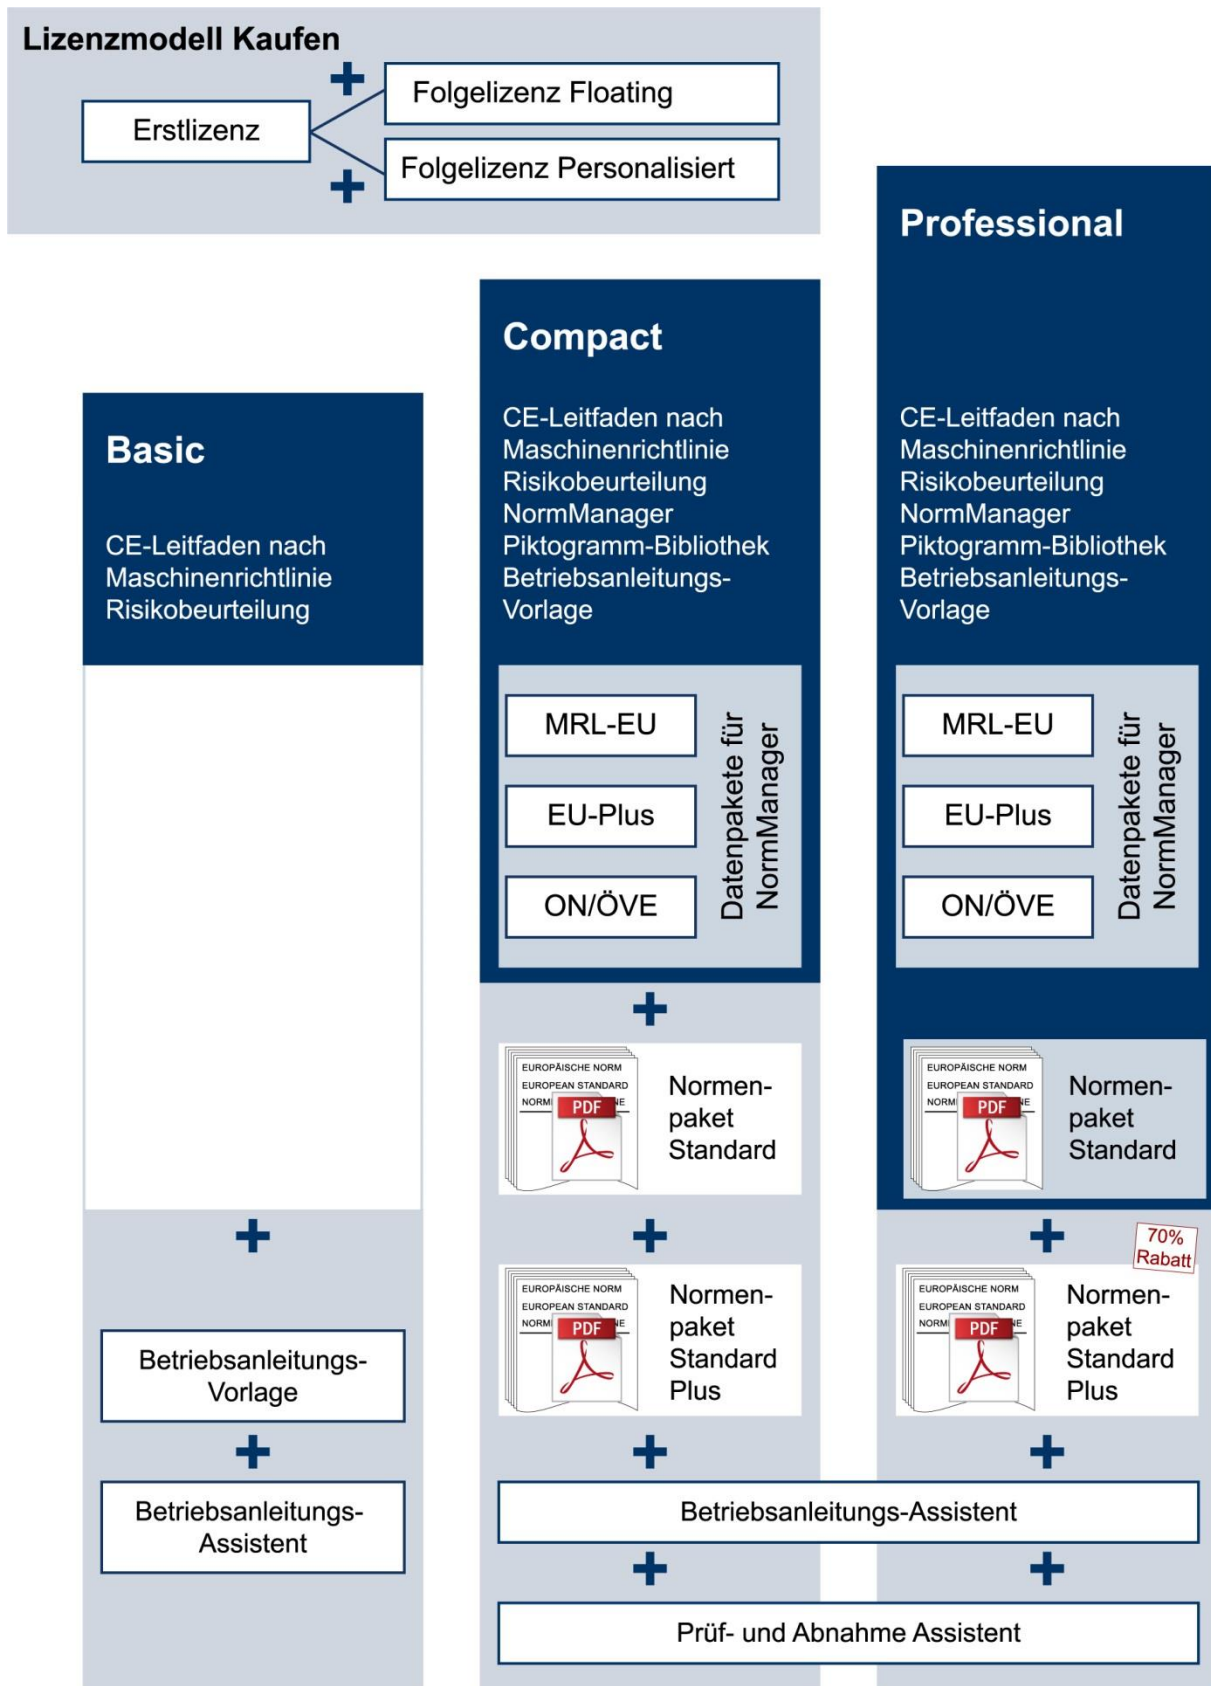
Lizenzmodell Kaufen

Erstlizenz

Folgelizenz Floating

Folgelizenz Personalisiert

Basic

CE-Leitfaden nach Maschinenrichtlinie Risikobeurteilung

Betriebsanleitungs-Vorlage

Betriebsanleitungs-Assistent

Compact

CE-Leitfaden nach Maschinenrichtlinie Risikobeurteilung NormManager Piktogramm-Bibliothek Betriebsanleitungs-Vorlage

MRL-EU

EU-Plus

ON/ÖVE

Datenpakete für NormManager

EUROPÄISCHE NORM EUROPEAN STANDARD NORM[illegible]NE PDF

Normen-paket Standard

EUROPÄISCHE NORM EUROPEAN STANDARD NORM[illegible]NE PDF

Normen-paket Standard Plus

Professional

CE-Leitfaden nach Maschinenrichtlinie Risikobeurteilung NormManager Piktogramm-Bibliothek Betriebsanleitungs-Vorlage

MRL-EU

EU-Plus

ON/ÖVE

Datenpakete für NormManager

EUROPÄISCHE NORM EUROPEAN STANDARD NORM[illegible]NE PDF

Normen-paket Standard

70% Rabatt

EUROPÄISCHE NORM EUROPEAN STANDARD NORM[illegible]NE PDF

Normen-paket Standard Plus

Betriebsanleitungs-Assistent

Prüf- und Abnahme Assistent